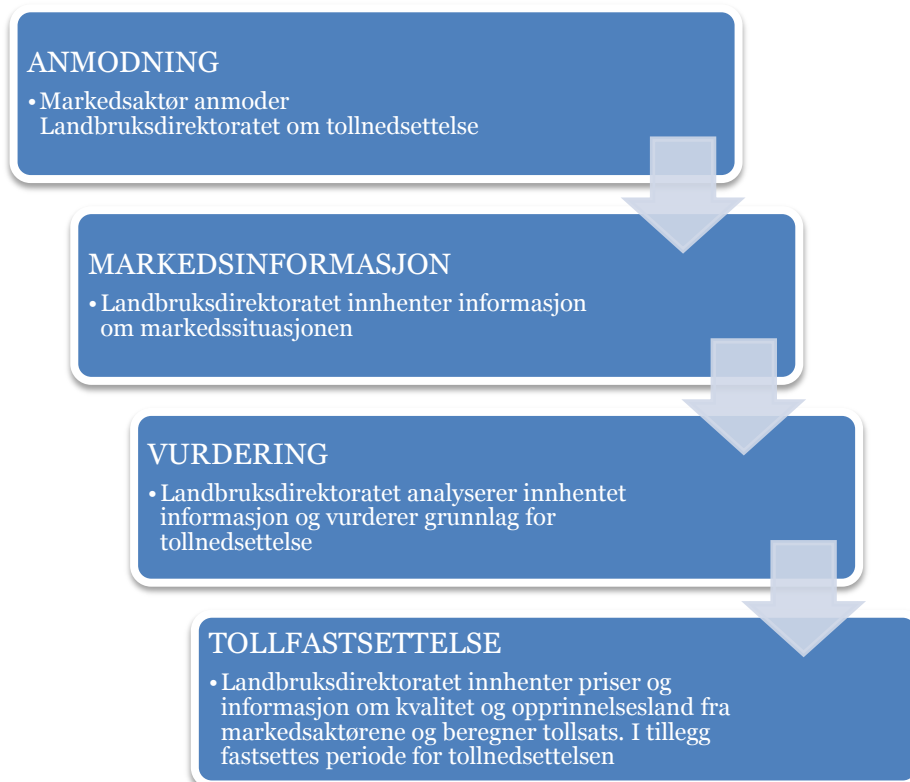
ANMODNING

• Markedsaktør anmoder Landbruksdirektoratet om tollnedsettelse

MARKEDSINFORMASJON

• Landbruksdirektoratet innhenter informasjon om markedssituasjonen

VURDERING

• Landbruksdirektoratet analyserer innhentet informasjon og vurderer grunnlag for tollnedsettelse

TOLLFASTSETTELSE

• Landbruksdirektoratet innhenter priser og informasjon om kvalitet og opprinnelsesland fra markedsaktørene og beregner tollsats. I tillegg fastsettes periode for tollnedsettelsen